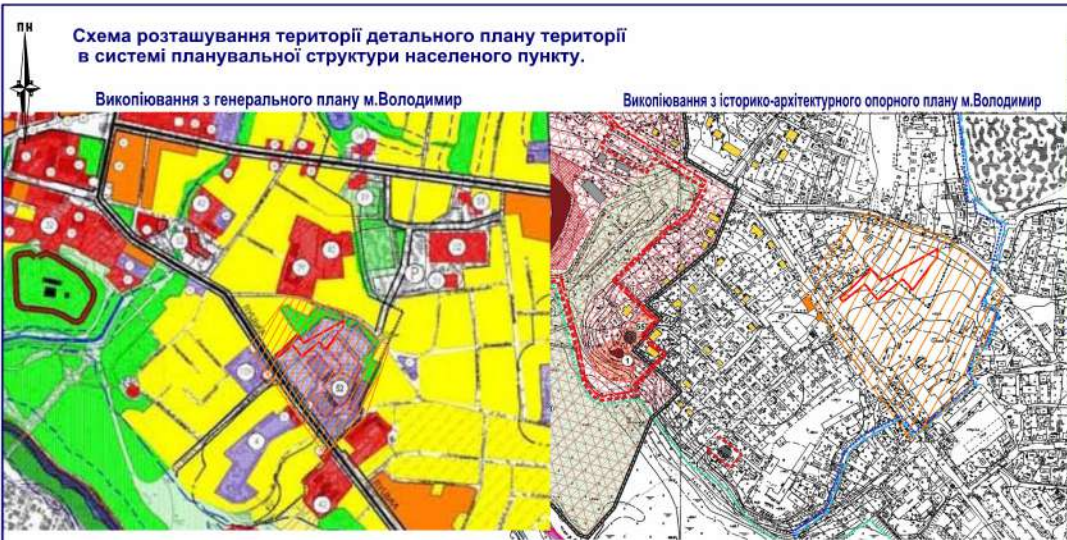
ПН

Схема розташування території детального плану території в системі планувальної структури населеного пункту.

Викопіювання з генерального плану м.Володимир

Викопіювання з історико-архітектурного опорного плану м.Володимир